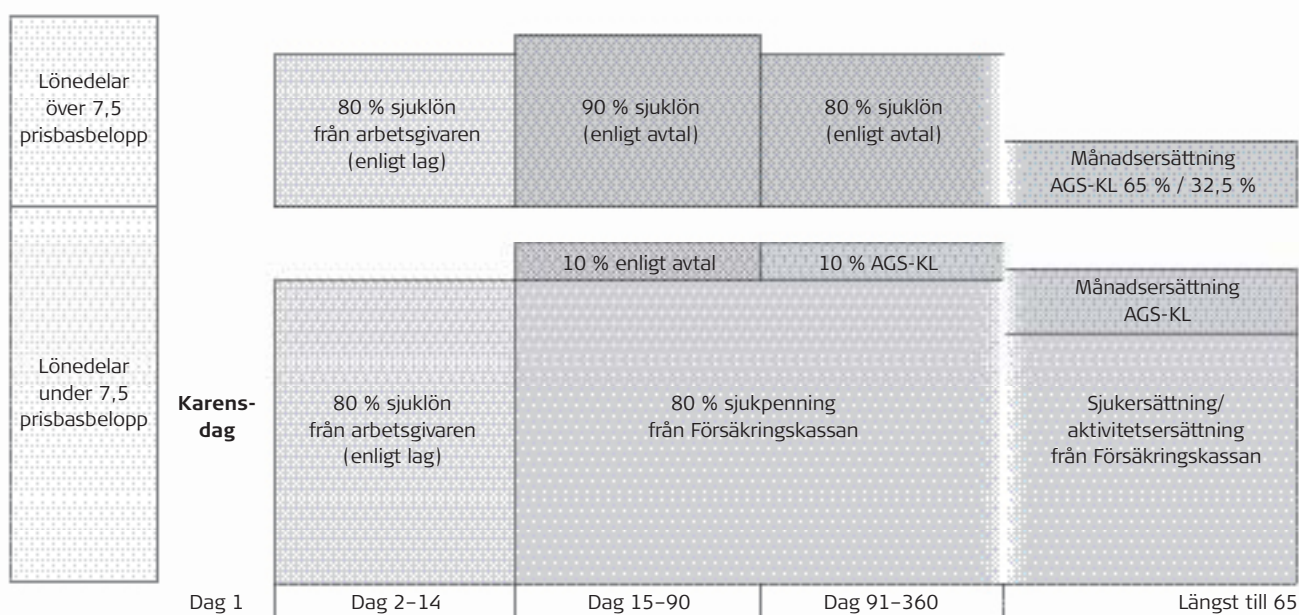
Lönedelar över 7,5 prisbasbelopp

80 % sjuklön från arbetsgivaren (enligt lag)

90 % sjuklön (enligt avtal)

80 % sjuklön (enligt avtal)

Månadsersättning AGS-KL 65 % / 32,5 %

Lönedelar under 7,5 prisbasbelopp

Karensdag

10 % enligt avtal

10 % AGS-KL

Månadsersättning AGS-KL

80 % sjuklön från arbetsgivaren (enligt lag)

80 % sjukpenning från Försäkringskassan

Sjukersättning/ aktivitetsersättning från Försäkringskassan

Dag 1

Dag 2–14

Dag 15–90

Dag 91–360

Längst till 65